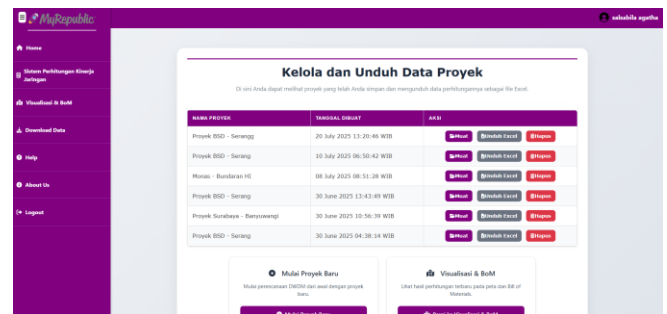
MyRepublic

salsabila agatha

Home

Sistem Perhitungan Kinerja Jaringan

Visualisasi & BoM

Download Data

Help

About Us

Logout

Kelola dan Unduh Data Proyek

Di sini Anda dapat melihat proyek yang telah Anda simpan dan mengunduh data perhitungannya sebagai file Excel.

| NAMA PROYEK | TANGGAL DIBUAT | AKSI |
|---|---|---|
| Proyek BSD - Seranggg | 20 July 2025 13:20:46 WIB | Muat Unduh Excel Hapus |
| Proyek BSD - Serang | 10 July 2025 06:50:42 WIB | Muat Unduh Excel Hapus |
| Monas - Bundaran HI | 08 July 2025 08:51:28 WIB | Muat Unduh Excel Hapus |
| Proyek BSD - Serang | 30 June 2025 13:43:49 WIB | Muat Unduh Excel Hapus |
| Proyek Surabaya - Banyuwangi | 30 June 2025 10:56:39 WIB | Muat Unduh Excel Hapus |
| Proyek BSD - Serang | 30 June 2025 04:38:14 WIB | Muat Unduh Excel Hapus |

Mulai Proyek Baru

Mulai perencanaan DWDM dari awal dengan proyek baru.

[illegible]

Visualisasi & BoM

Lihat hasil perhitungan terbaru pada peta dan Bill of Materials.

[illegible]